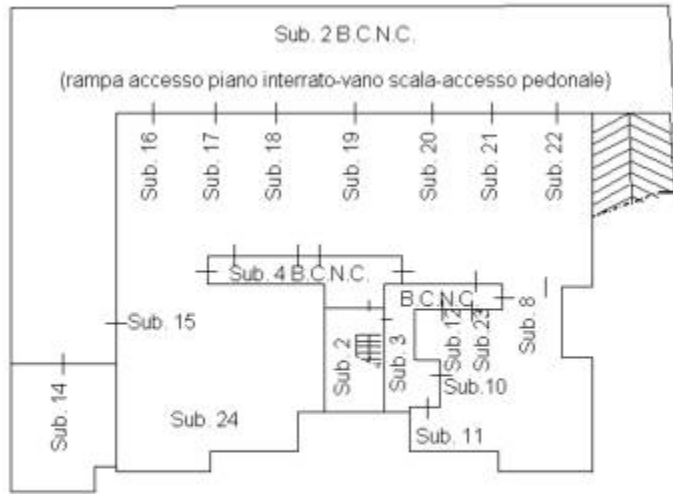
Sub. 2 B.C.N.C.

(rampa accesso piano interrato-vano scala-accesso pedonale)

Sub. 16
Sub. 17
Sub. 18
Sub. 19
Sub. 20
Sub. 21
Sub. 22

Sub. 4 B.C.N.C.

B.C.N.C.

Sub. 15

Sub. 2
Sub. 3
Sub. 12
Sub. 23
Sub. 8

Sub.10

Sub. 14

Sub. 24

Sub. 11